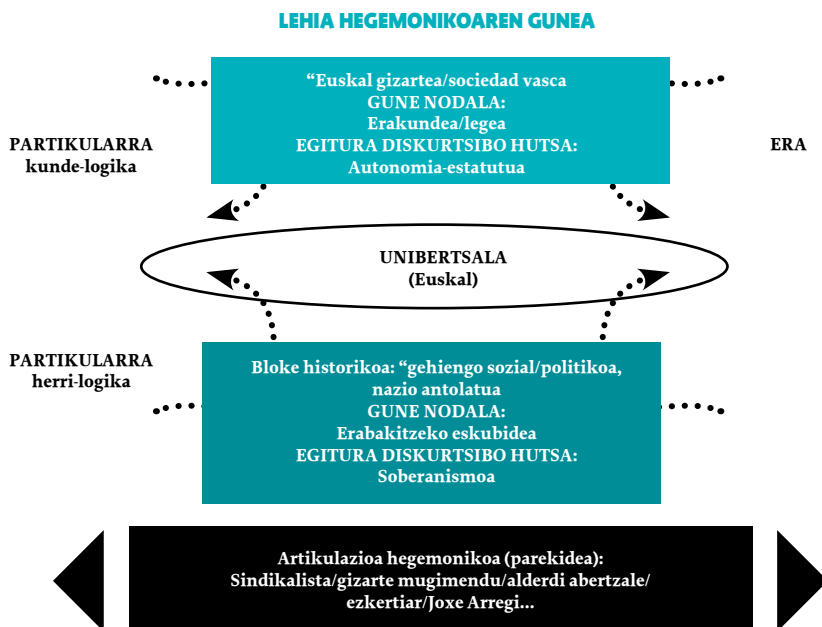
LEHIA HEGEMONIKOAREN GUNEA

“Euskal gizartea/sociedad vasca
GUNE NODALA:
Erakundea/legea
EGITURA DISKURTSIBO HUTSA:
Autonomia-estatutua

PARTIKULARRA
kunde-logika

ERA

UNIBERTSALA
(Euskal)

PARTIKULARRA
herri-logika

Bloke historikoa: “gehiengo sozial/politikoa, nazio antolatua
GUNE NODALA:
Erabakitzeko eskubidea
EGITURA DISKURTSIBO HUTSA:
Soberanismoa

Artikulazioa hegemonikoa (parekidea):
Sindikalista/gizarte mugimendu/alderdi abertzale/
ezkertiar/Joxe Arregi...